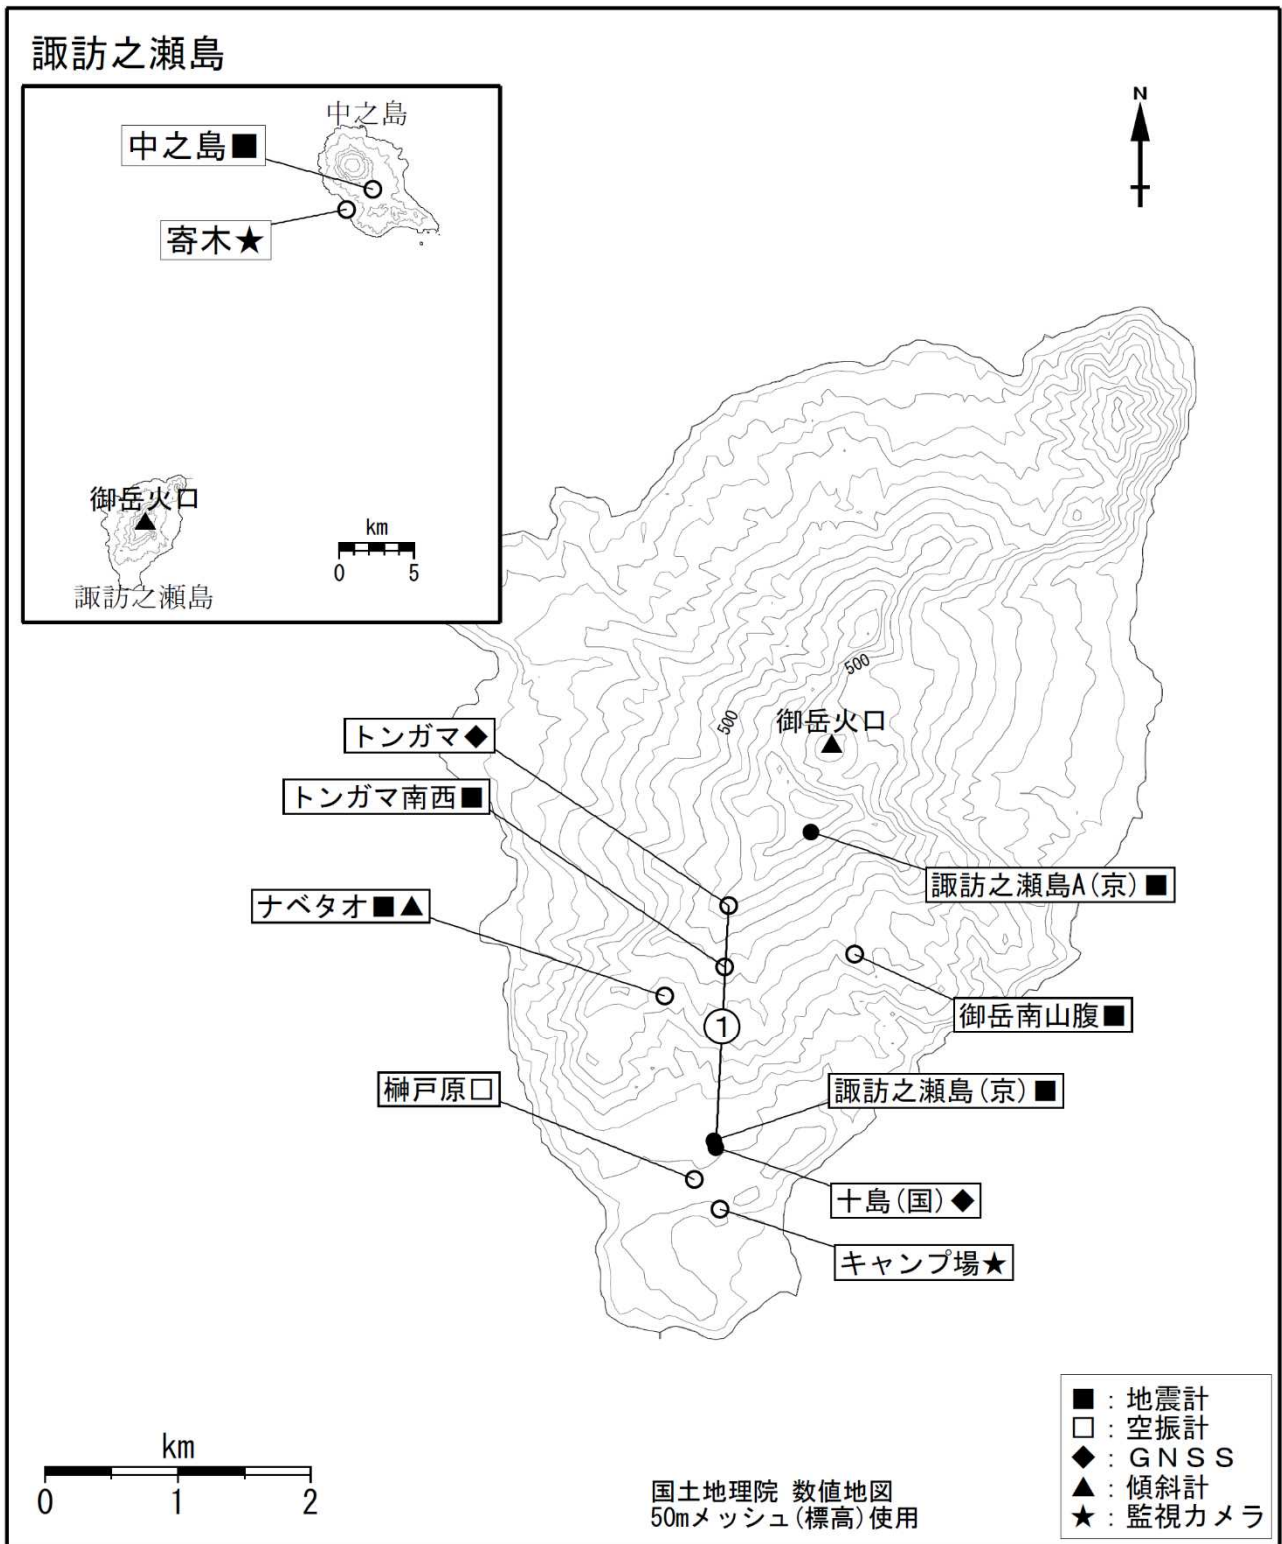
諏訪之瀬島

中之島
中之島■
寄木★
御岳火口
km
0 5
諏訪之瀬島

N

500
500
御岳火口
トンガマ◆
トンガマ南西■
諏訪之瀬島A(京)■
ナベタオ■▲
御岳南山腹■
1
榊戸原□
諏訪之瀬島(京)■
十島(国)◆
キャンプ場★

km
0 1 2

国土地理院 数値地図
50mメッシュ(標高)使用

■:地震計
□:空振計
◆:GNSS
▲:傾斜計
★:監視カメラ